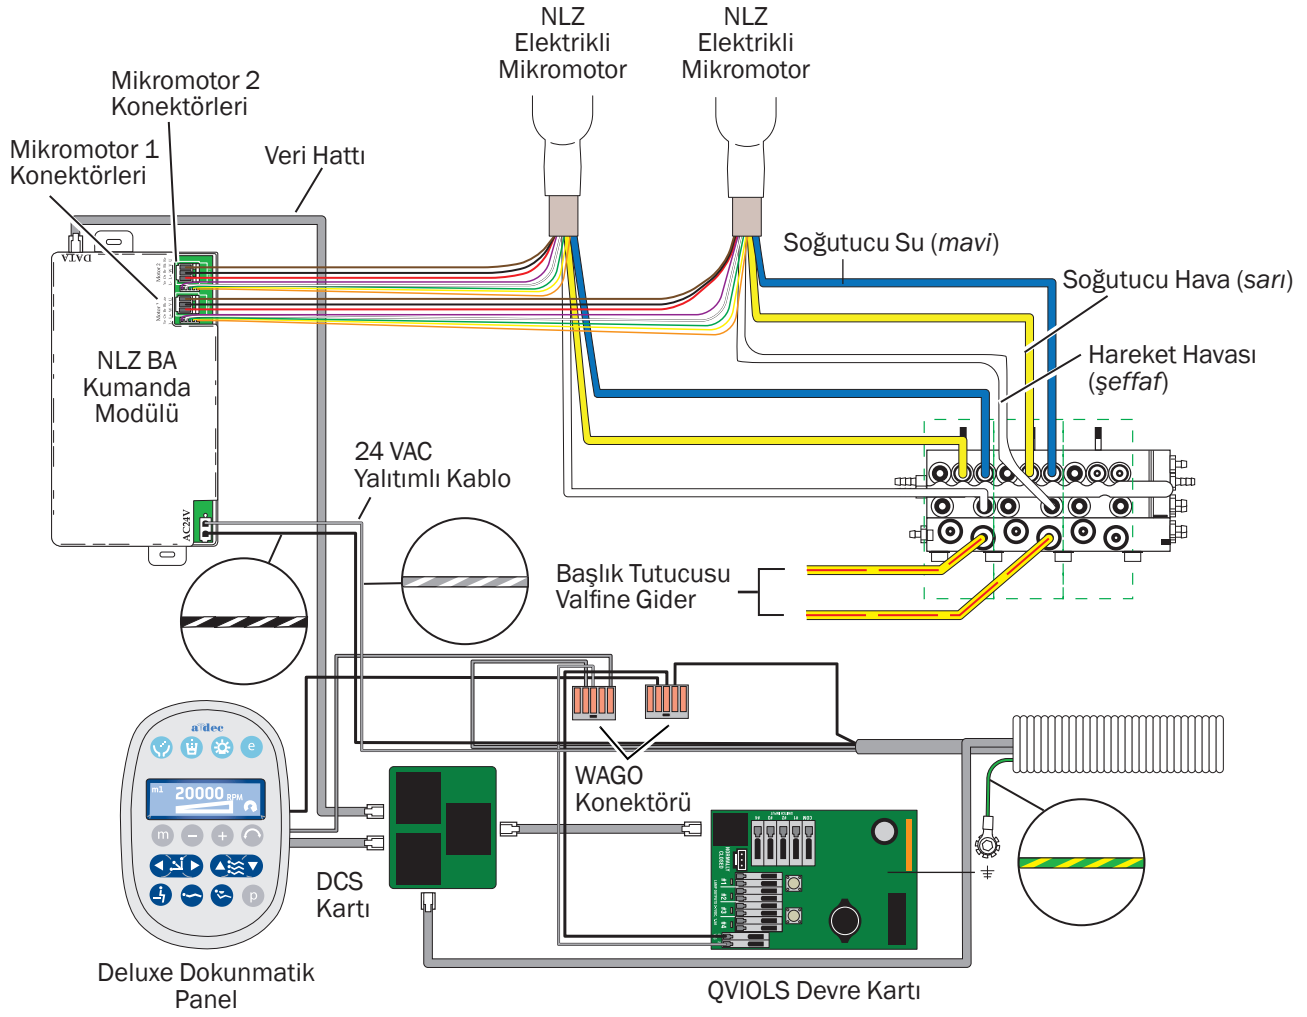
NLZ
Elektrikli
Mikromotor

NLZ
Elektrikli
Mikromotor

Mikromotor 2
Konektörleri

Mikromotor 1
Konektörleri

Veri Hattı

DATA

NLZ BA
Kumanda
Modülü

AC24V

Soğutucu Su (*mavi*)

Soğutucu Hava (*sarı*)

Hareket Havası
(*şeffaf*)

24 VAC
Yalıtımlı Kablo

Başlık Tutucusu
Valfine Gider

WAGO
Konektörü

DCS
Kartı

20000 RPM

Deluxe Dokunmatik
Panel

QVIOLS Devre Kartı